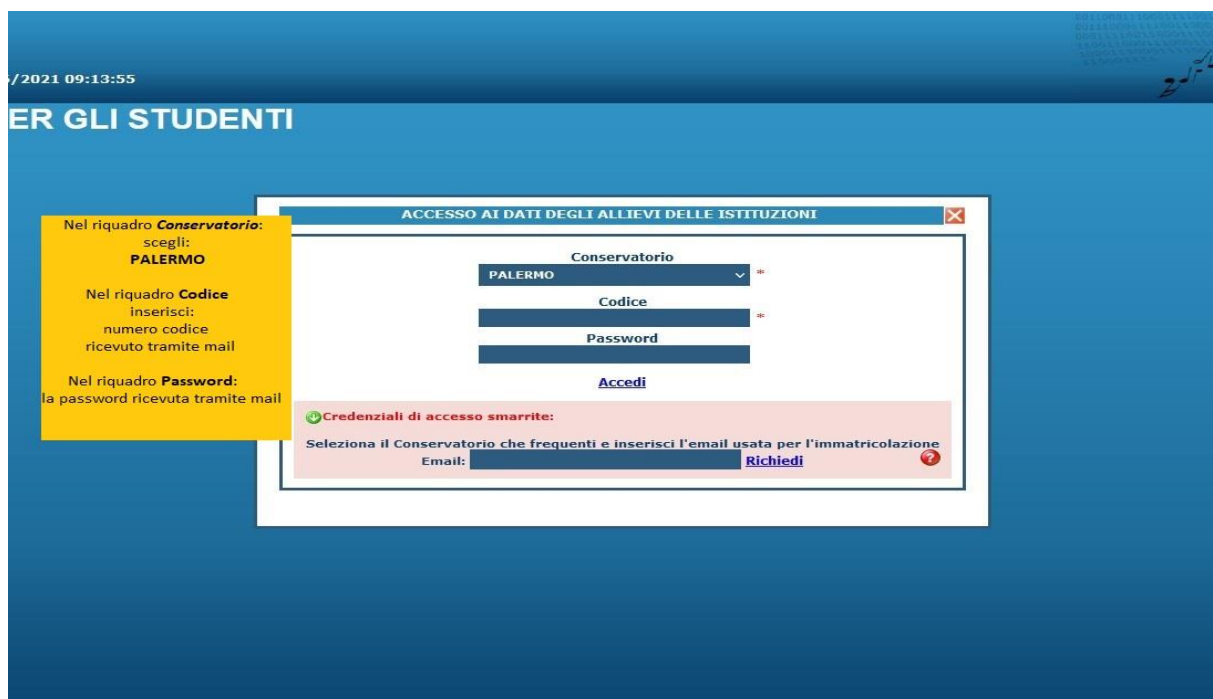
/2021 09:13:55

ER GLI STUDENTI

Nel riquadro ***Conservatorio***: scegli: **PALERMO**

Nel riquadro **Codice** inserisci: numero codice ricevuto tramite mail

Nel riquadro **Password**: la password ricevuta tramite mail

ACCESSO AI DATI DEGLI ALLIEVI DELLE ISTITUZIONI

Conservatorio
PALERMO *
Codice
*
Password

Accedi

Credenziali di accesso smarrite:

Seleziona il Conservatorio che frequenti e inserisci l'email usata per l'immatricolazione
Email: Richiedi